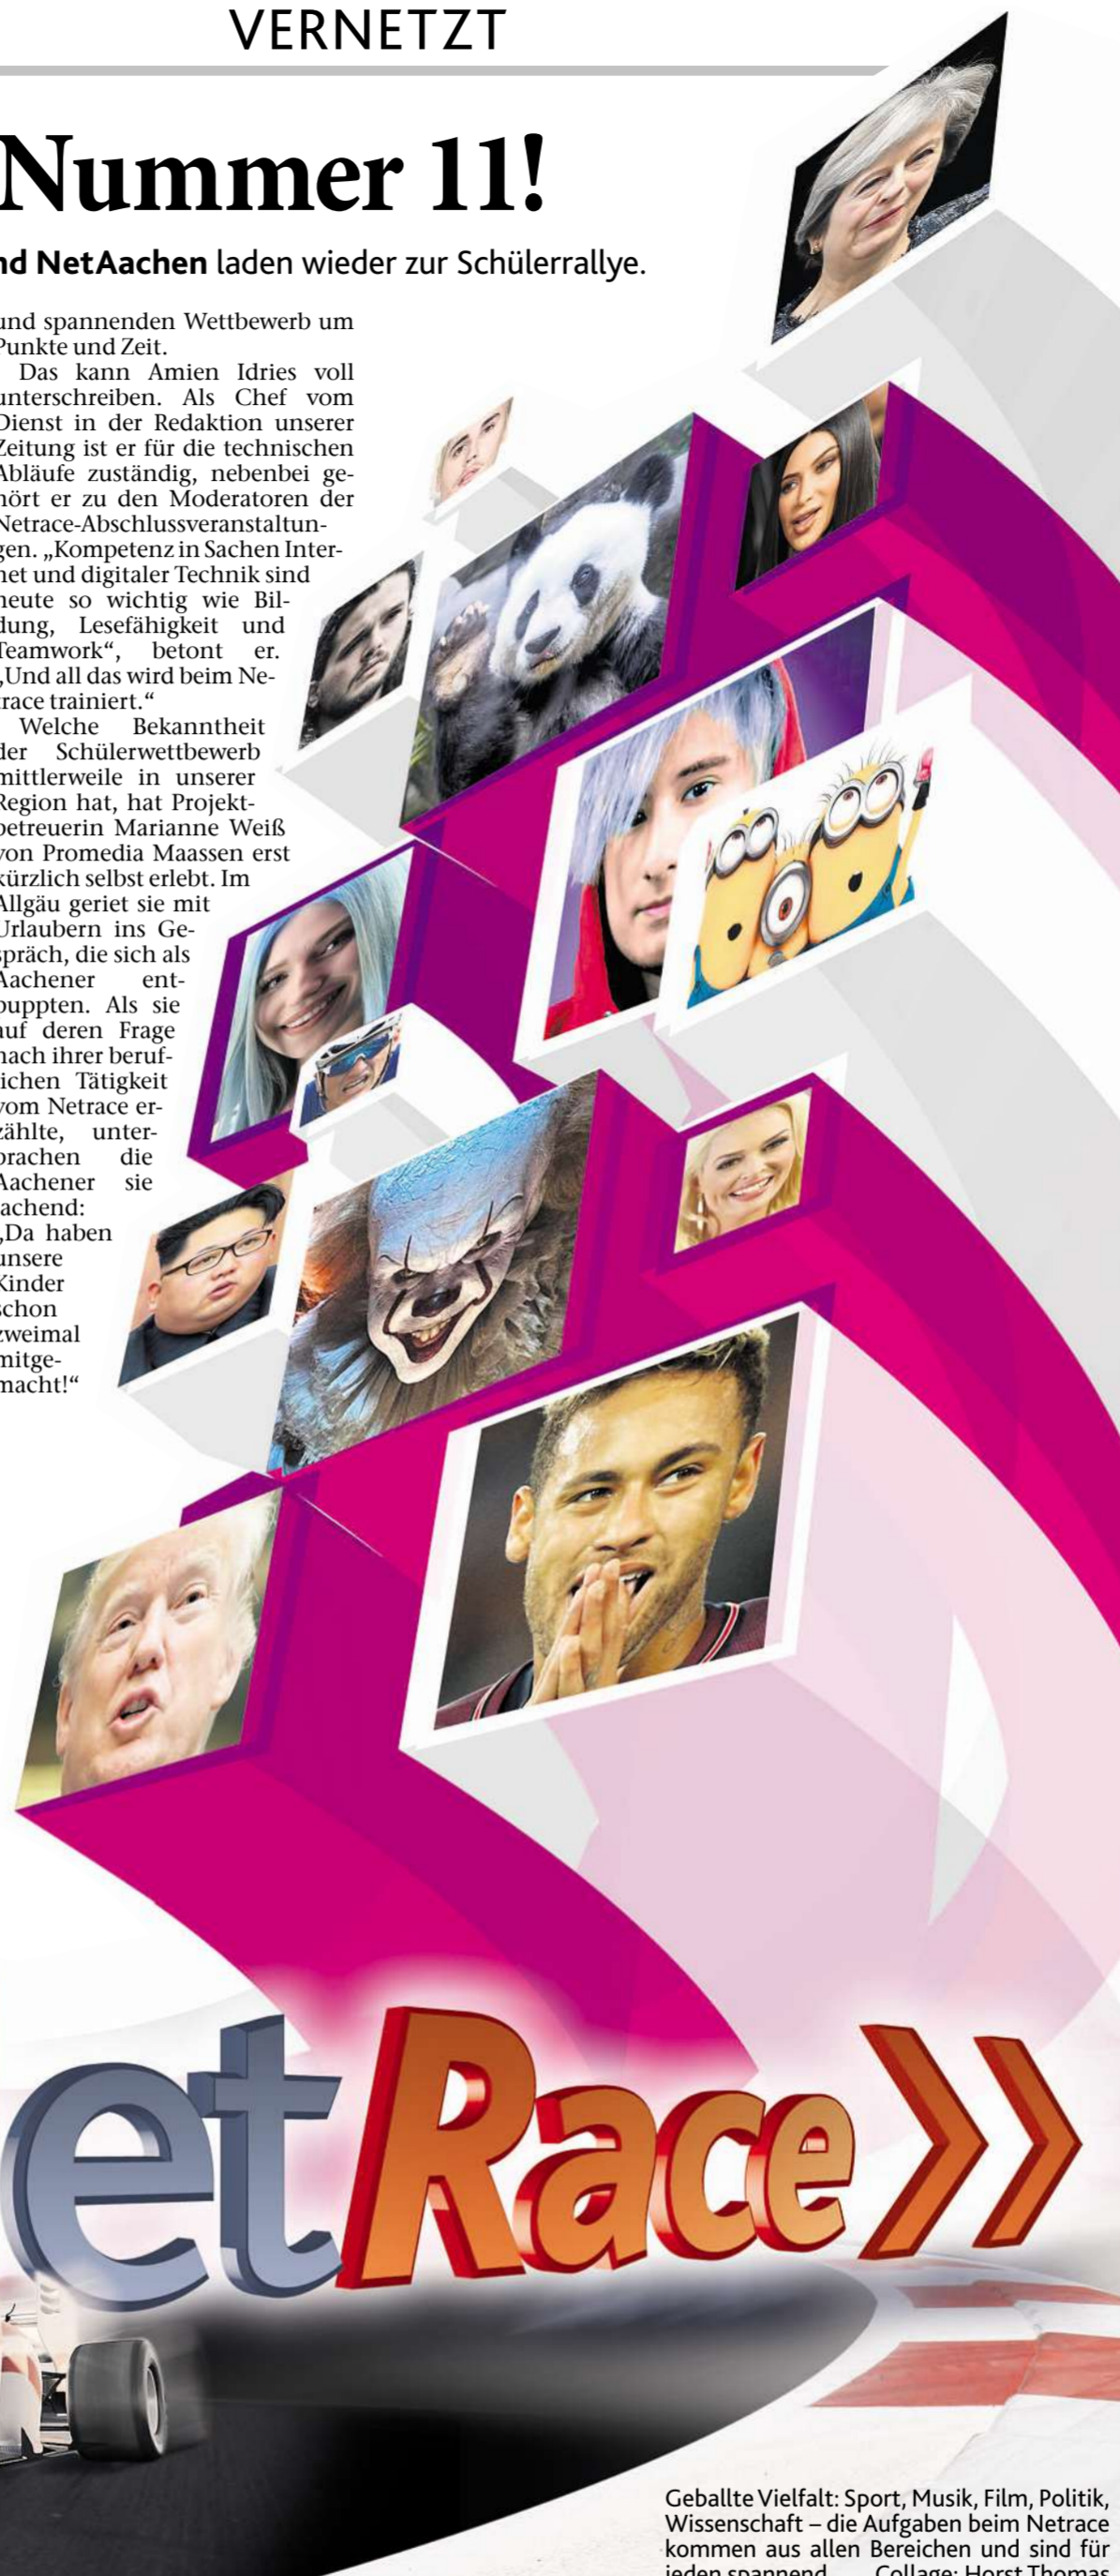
VERNETZT

Nummer 11!

nd NetAachen laden wieder zur Schülerrallye.

und spannenden Wettbewerb um Punkte und Zeit.

Das kann Amien Idries voll unterschreiben. Als Chef vom Dienst in der Redaktion unserer Zeitung ist er für die technischen Abläufe zuständig, nebenbei gehört er zu den Moderatoren der Netrace-Abschlussveranstaltungen. „Kompetenz in Sachen Internet und digitaler Technik sind heute so wichtig wie Bildung, Lesefähigkeit und Teamwork“, betont er. „Und all das wird beim Netrace trainiert.“

Welche Bekanntheit der Schülerwettbewerb mittlerweile in unserer Region hat, hat Projektbetreuerin Marianne Weiß von Promedia Maassen erst kürzlich selbst erlebt. Im Allgäu geriet sie mit Urlaubern ins Gespräch, die sich als Aachener entpuppten. Als sie auf deren Frage nach ihrer beruflichen Tätigkeit vom Netrace erzählte, unterbrachen die Aachener sie lachend: „Da haben unsere Kinder schon zweimal mitgemacht!“

etRace

Geballte Vielfalt: Sport, Musik, Film, Politik, Wissenschaft – die Aufgaben beim Netrace kommen aus allen Bereichen und sind für jeden spannend. Collage: Horst Thomas